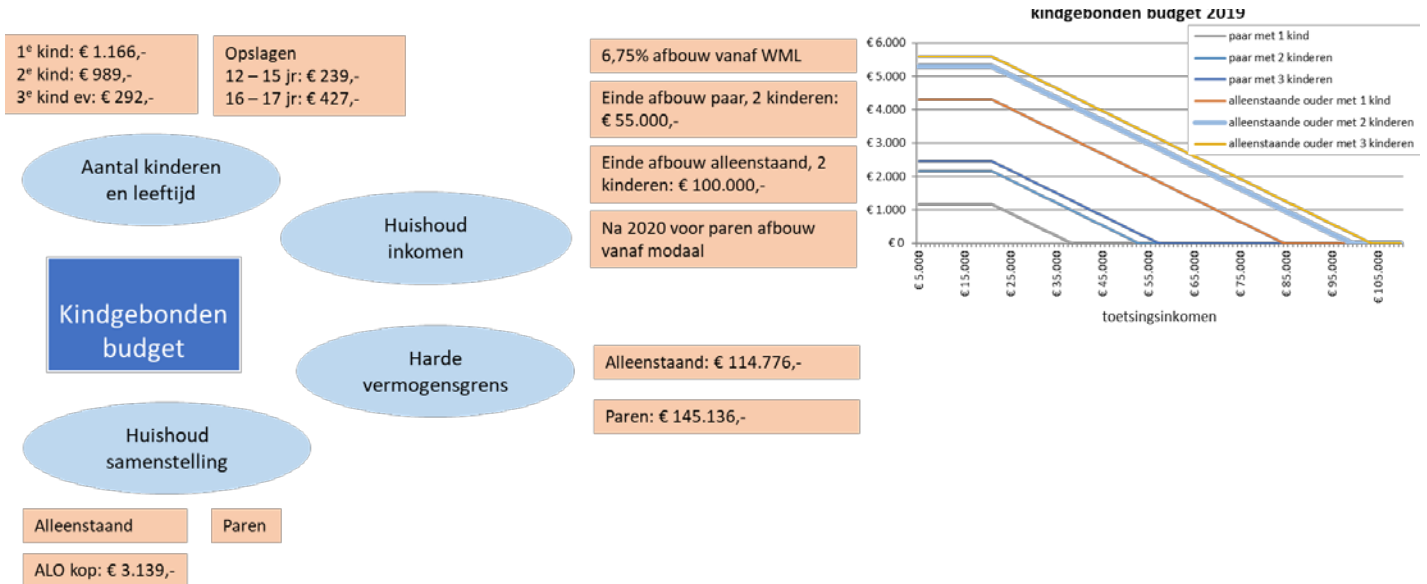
1$^e$ kind: € 1.166,-
2$^e$ kind: € 989,-
3$^e$ kind ev: € 292,-

Opslagen
12 – 15 jr: € 239,-
16 – 17 jr: € 427,-

Aantal kinderen en leeftijd

Huishoud inkomen

Kindgebonden budget

Harde vermogensgrens

Huishoud samenstelling

Alleenstaand

Paren

ALO kop: € 3.139,-

6,75% afbouw vanaf WML

Einde afbouw paar, 2 kinderen: € 55.000,-

Einde afbouw alleenstaand, 2 kinderen: € 100.000,-

Na 2020 voor paren afbouw vanaf modaal

Alleenstaand: € 114.776,-

Paren: € 145.136,-

kindgebonden budget 2019

paar met 1 kind
paar met 2 kinderen
paar met 3 kinderen
alleenstaande ouder met 1 kind
alleenstaande ouder met 2 kinderen
alleenstaande ouder met 3 kinderen

€ 6.000
€ 5.000
€ 4.000
€ 3.000
€ 2.000
€ 1.000
€ 0

€ 5.000
€ 15.000
€ 25.000
€ 35.000
€ 45.000
€ 55.000
€ 65.000
€ 75.000
€ 85.000
€ 95.000
€ 105.000

toetsingsinkomen